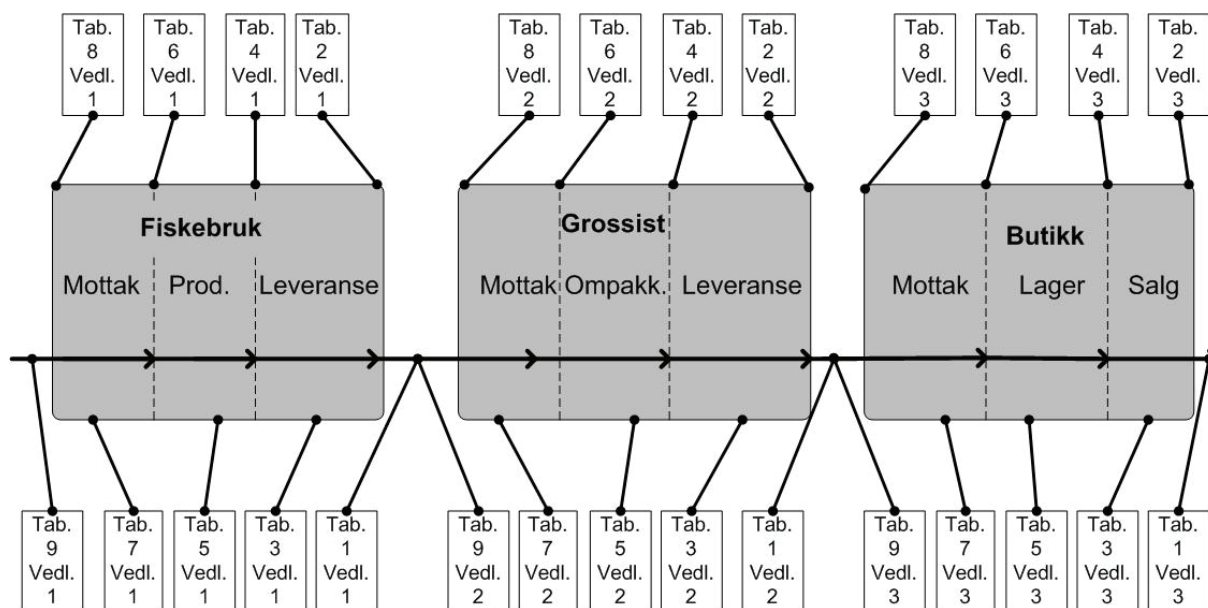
Tab. 8 Vedl. 1

Tab. 6 Vedl. 1

Tab. 4 Vedl. 1

Tab. 2 Vedl. 1

Tab. 8 Vedl. 2

Tab. 6 Vedl. 2

Tab. 4 Vedl. 2

Tab. 2 Vedl. 2

Tab. 8 Vedl. 3

Tab. 6 Vedl. 3

Tab. 4 Vedl. 3

Tab. 2 Vedl. 3

Fiskebruk
Mottak Prod. Leveranse

Grossist
Mottak Ompakk. Leveranse

Butikk
Mottak Lager Salg

Tab. 9 Vedl. 1

Tab. 7 Vedl. 1

Tab. 5 Vedl. 1

Tab. 3 Vedl. 1

Tab. 1 Vedl. 1

Tab. 9 Vedl. 2

Tab. 7 Vedl. 2

Tab. 5 Vedl. 2

Tab. 3 Vedl. 2

Tab. 1 Vedl. 2

Tab. 9 Vedl. 3

Tab. 7 Vedl. 3

Tab. 5 Vedl. 3

Tab. 3 Vedl. 3

Tab. 1 Vedl. 3